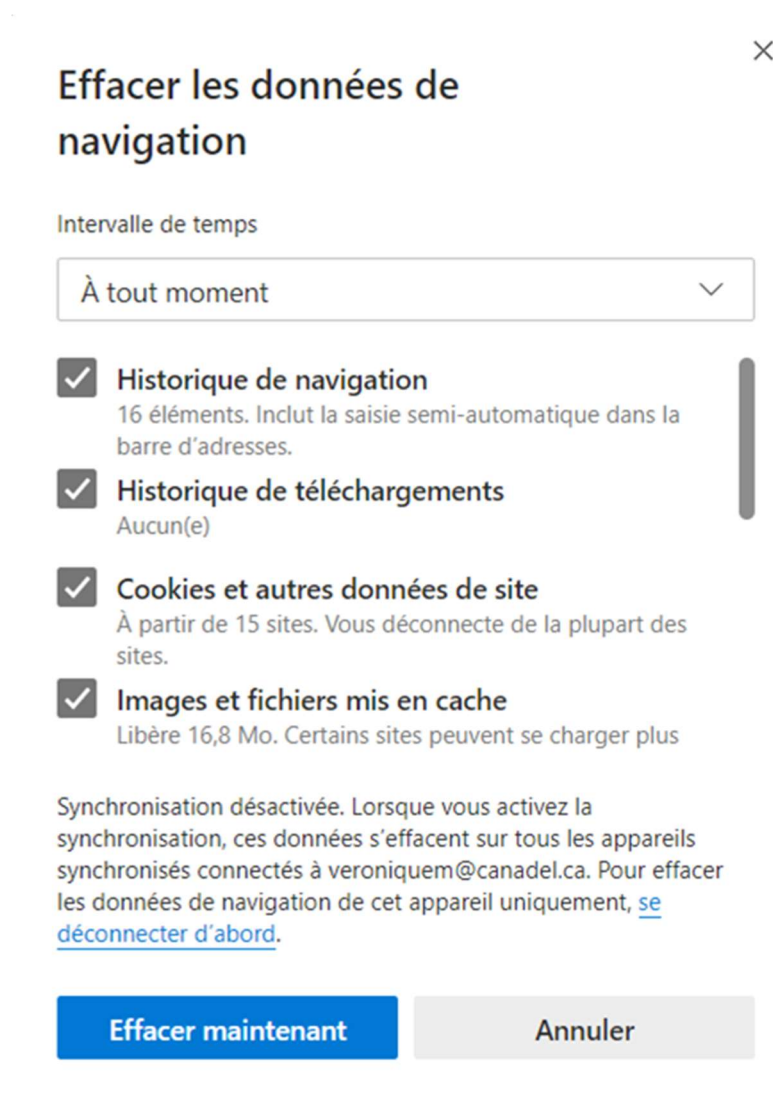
×

Effacer les données de navigation

Intervalle de temps

À tout moment

Historique de navigation
16 éléments. Inclut la saisie semi-automatique dans la barre d'adresses.

Historique de téléchargements
Aucun(e)

Cookies et autres données de site
À partir de 15 sites. Vous déconnecte de la plupart des sites.

Images et fichiers mis en cache
Libère 16,8 Mo. Certains sites peuvent se charger plus

Synchronisation désactivée. Lorsque vous activez la synchronisation, ces données s'effacent sur tous les appareils synchronisés connectés à veroniquem@canadel.ca. Pour effacer les données de navigation de cet appareil uniquement, se déconnecter d'abord.

Effacer maintenant

Annuler